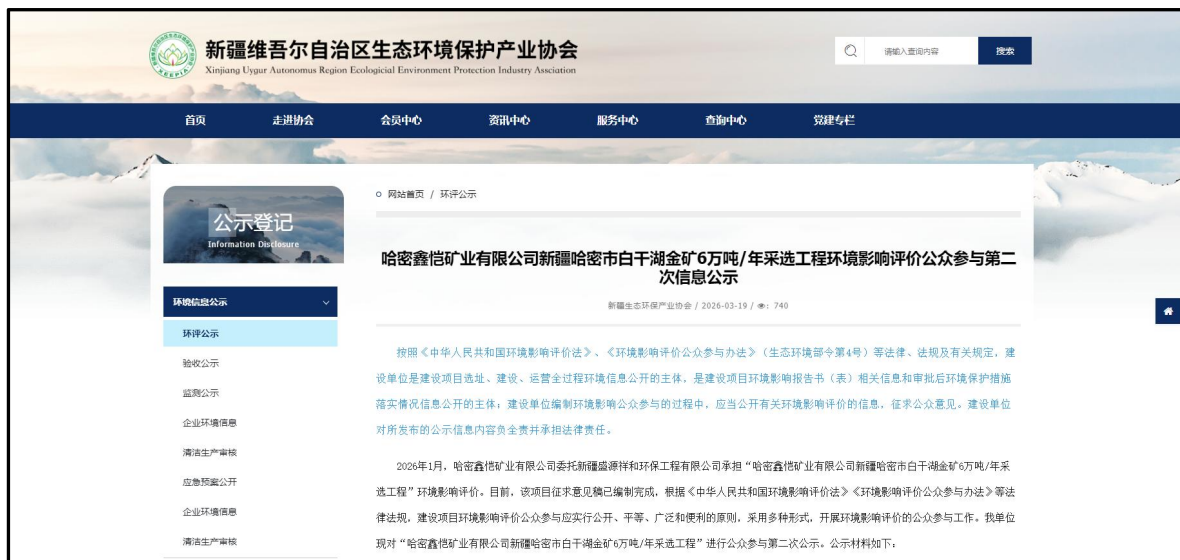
新疆维吾尔自治区生态环境保护产业协会
Xinjiang Uygur Autonomus Region Ecologicial Environment Protection Industry Association

XEEPIA

请输入查询内容
搜索

首页
走进协会
会员中心
资讯中心
服务中心
查询中心
党建专栏

公示登记
Information Disclosure

环境信息公示
环评公示
验收公示
监测公示
企业环境信息
清洁生产审核
应急预案公开
企业环境信息
清洁生产审核

网站首页 / 环评公示

哈密鑫恺矿业有限公司新疆哈密市白干湖金矿6万吨/年采选工程环境影响评价公众参与第二次信息公示

新疆生态环保产业协会 / 2026-03-19 / 740

按照《中华人民共和国环境影响评价法》、《环境影响评价公众参与办法》（生态环境部令第4号）等法律、法规及有关规定，建设单位是建设项目选址、建设、运营全过程环境信息公开的主体，是建设项目环境影响报告书（表）相关信息和审批后环境保护措施落实情况信息公开的主体；建设单位编制环境影响公众参与的过程中，应当公开有关环境影响评价的信息，征求公众意见。建设单位对所发布的公示信息内容负全责并承担法律责任。

2026年1月，哈密鑫恺矿业有限公司委托新疆盛源祥和环保工程有限公司承担"哈密鑫恺矿业有限公司新疆哈密市白干湖金矿6万吨/年采选工程"环境影响评价。目前，该项目征求意见稿已编制完成，根据《中华人民共和国环境影响评价法》《环境影响评价公众参与办法》等法律法规，建设项目环境影响评价公众参与应实行公开、平等、广泛和便利的原则，采用多种形式，开展环境影响评价的公众参与工作。我单位现对"哈密鑫恺矿业有限公司新疆哈密市白干湖金矿6万吨/年采选工程"进行公众参与第二次公示。公示材料如下：